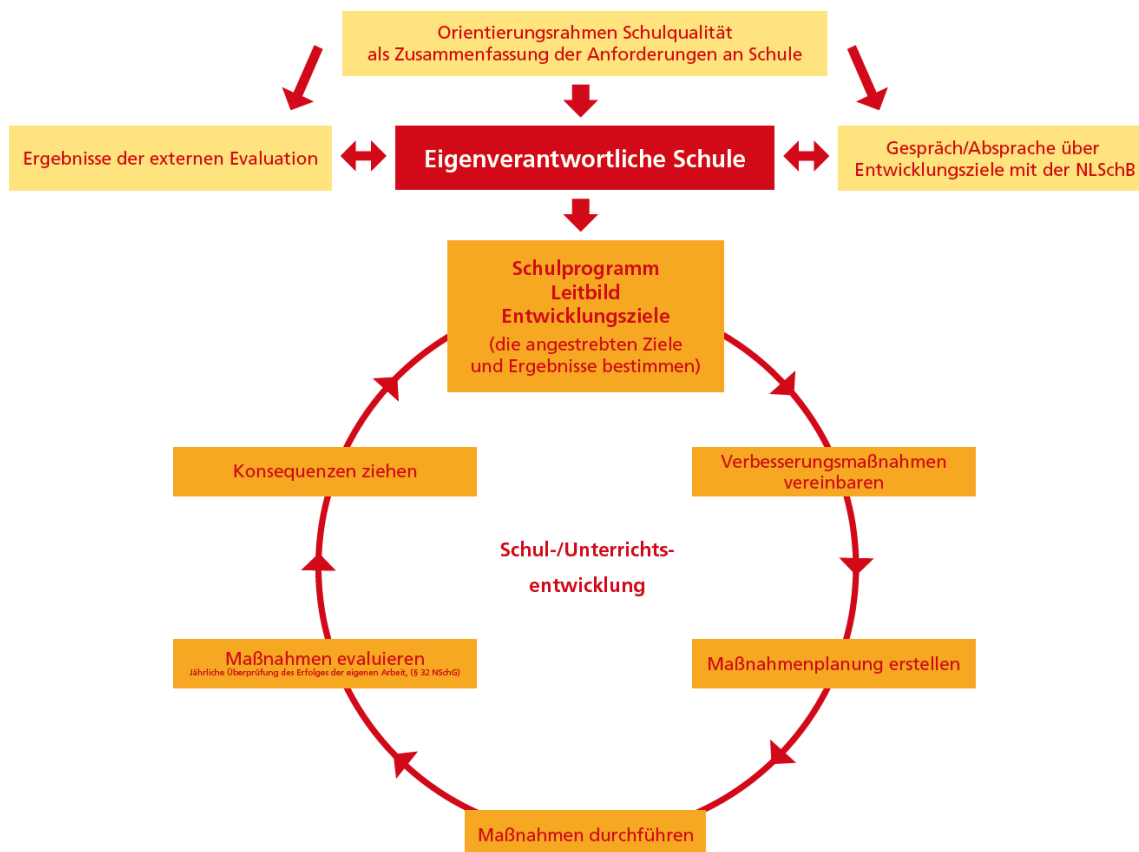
Orientierungsrahmen Schulqualität als Zusammenfassung der Anforderungen an Schule

Ergebnisse der externen Evaluation

Eigenverantwortliche Schule

Gespräch/Absprache über Entwicklungsziele mit der NLSchB

Schulprogramm
Leitbild
Entwicklungsziele
(die angestrebten Ziele und Ergebnisse bestimmen)

Konsequenzen ziehen

Verbesserungsmaßnahmen vereinbaren

Schul-/Unterrichts-entwicklung

Maßnahmen evaluieren
Jährliche Überprüfung des Erfolges der eigenen Arbeit, (§ 32 NSchG)

Maßnahmenplanung erstellen

Maßnahmen durchführen